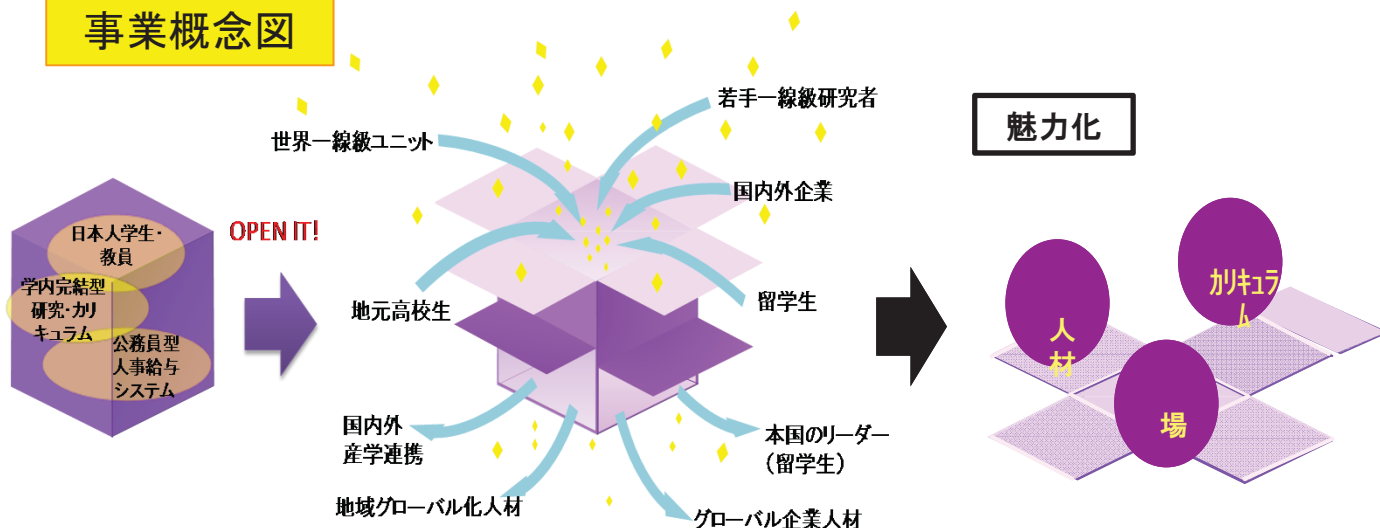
事業概念図

日本人学生・教員

学内完結型研究・カリキュラム

公務員型人事給与システム

OPEN IT!

世界一線級ユニット

若手一線級研究者

国内外企業

地元高校生

留学生

国内外産学連携

本国のリーダー（留学生）

地域グローバル化人材

グローバル企業人材

魅力化

人材

カリキュラム

場